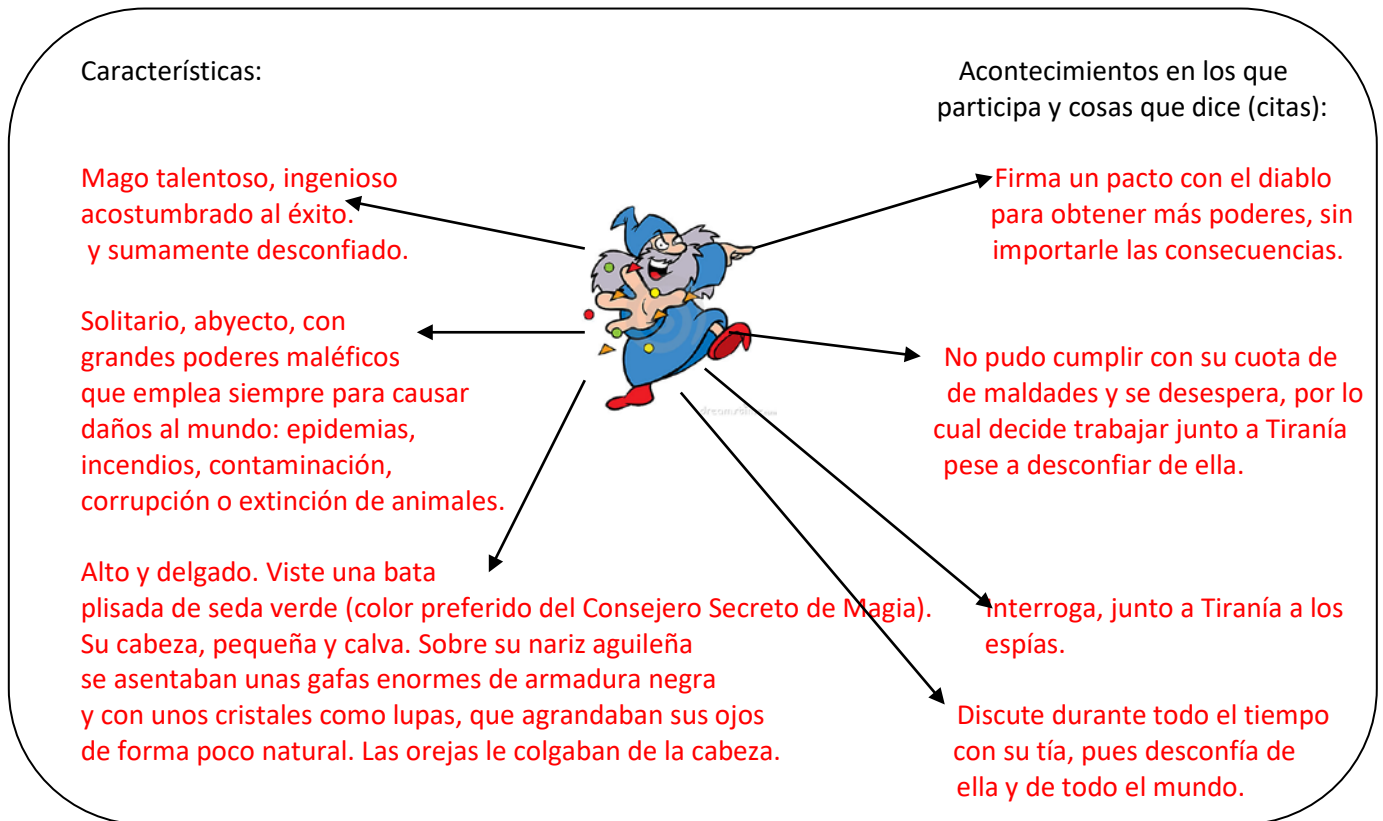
Características:

Acontecimientos en los que participa y cosas que dice (citas):

Mago talentoso, ingenioso acostumbrado al éxito. y sumamente desconfiado.

Firma un pacto con el diablo para obtener más poderes, sin importarle las consecuencias.

Solitario, abyecto, con grandes poderes maléficos que emplea siempre para causar daños al mundo: epidemias, incendios, contaminación, corrupción o extinción de animales.

No pudo cumplir con su cuota de de maldades y se desespera, por lo cual decide trabajar junto a Tiranía pese a desconfiar de ella.

Alto y delgado. Viste una bata plisada de seda verde (color preferido del Consejero Secreto de Magia). Su cabeza, pequeña y calva. Sobre su nariz aguileña se asentaban unas gafas enormes de armadura negra y con unos cristales como lupas, que agrandaban sus ojos de forma poco natural. Las orejas le colgaban de la cabeza.

Interroga, junto a Tiranía a los espías.

Discute durante todo el tiempo con su tía, pues desconfía de ella y de todo el mundo.